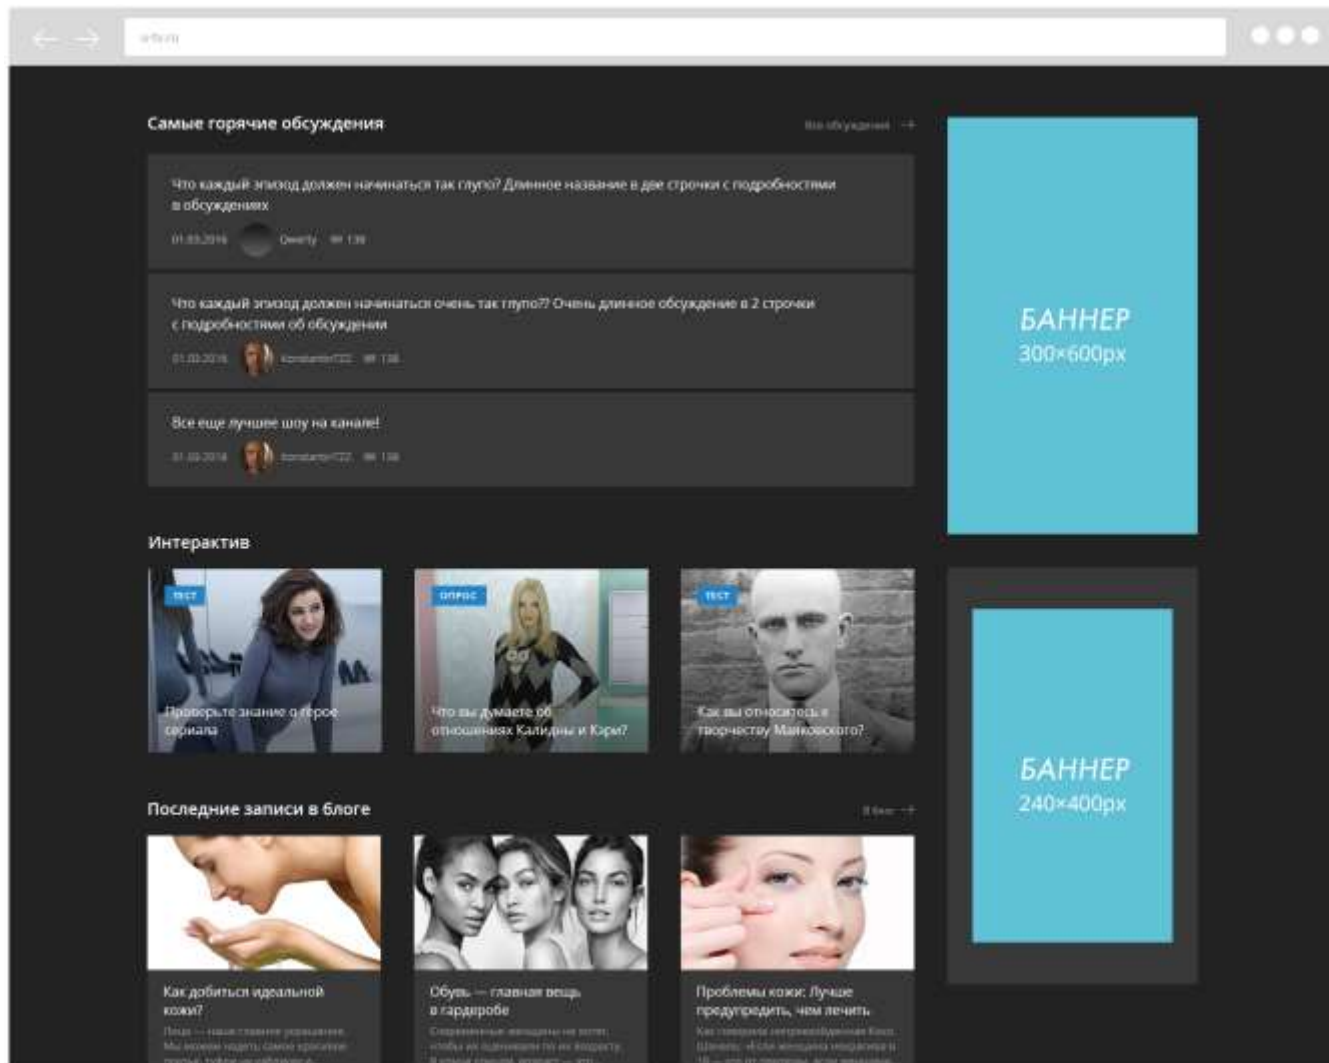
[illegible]

Самые горячие обсуждения

Все обсуждения →

Что каждый эпизод должен начинаться так глупо? Длинное название в две строчки с подробностями в обсуждениях

01.03.2016 Qwerty 138

Что каждый эпизод должен начинаться очень так глупо?? Очень длинное обсуждение в 2 строчки с подробностями об обсуждении

01.03.2016 Konstantin1222 138

Все еще лучшее шоу на канале!

01.03.2016 Konstantin1222 138

БАННЕР
300×600px

Интерактив

ТЕСТ
Проверьте знание о герое сериала

ОПРОС
Что вы думаете об отношениях Калиды и Карл?

ТЕСТ
Как вы относитесь к творчеству Маяковского?

БАННЕР
240×400px

Последние записи в блоге

В блог →

Как добиться идеальной кожи?
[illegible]

Обувь — главная вещь в гардеробе
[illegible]

Проблемы кожи: Лучше предупредить, чем лечить
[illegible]